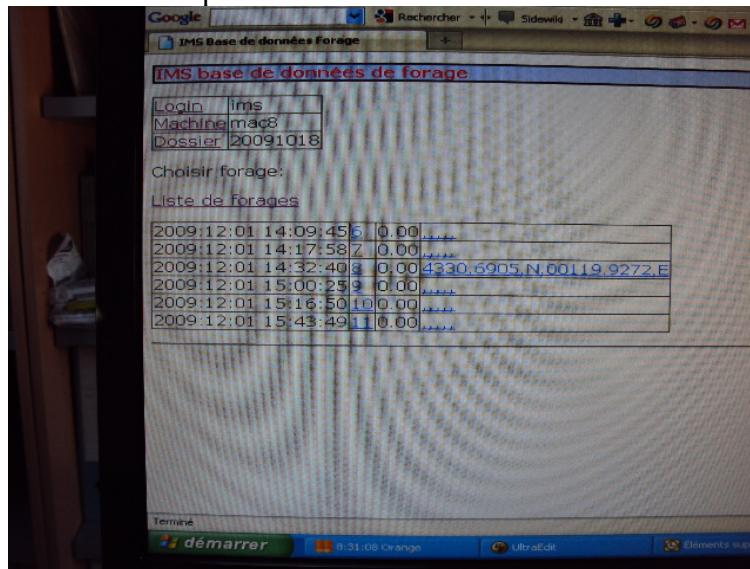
Google Rechercher Sidewiki

IMS Base de données Forage

IMS base de données de forage

| Login | ims |
|---|---|
| Machine | mac8 |
| Dossier | 20091018 |

Choisir forage:

Liste de forages

| | | | |
|---|---|---|---|
| 2009:12:01 14:09:45 | 6 | 0.00 | ,,,,, |
| 2009:12:01 14:17:58 | 7 | 0.00 | ,,,,, |
| 2009:12:01 14:32:40 | 8 | 0.00 | 4330.6905,N,00119.9272,E |
| 2009:12:01 15:00:25 | 9 | 0.00 | ,,,,, |
| 2009:12:01 15:16:50 | 10 | 0.00 | ,,,,, |
| 2009:12:01 15:43:49 | 11 | 0.00 | ,,,,, |

Terminé

démarrer 8:31:08 Orange UltraEdit Éléments su